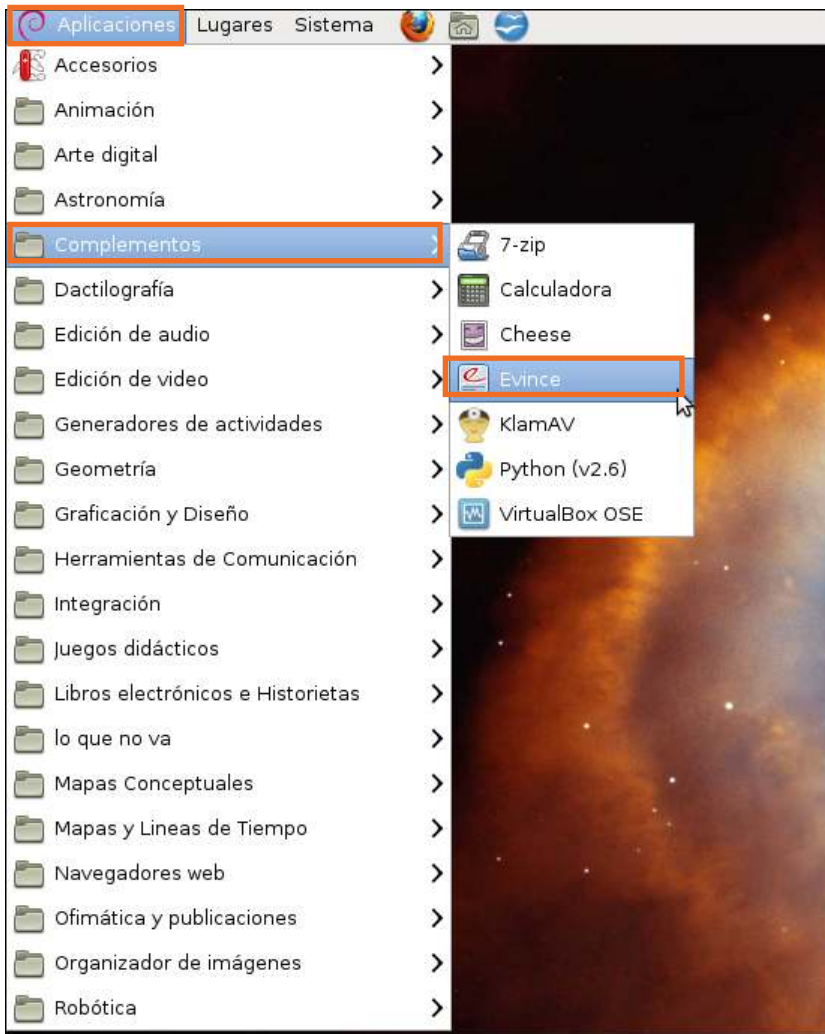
Aplicaciones Lugares Sistema

Accesorios
Animación
Arte digital
Astronomía
Complementos
Dactilografía
Edición de audio
Edición de video
Generadores de actividades
Geometría
Graficación y Diseño
Herramientas de Comunicación
Integración
Juegos didácticos
Libros electrónicos e Historietas
lo que no va
Mapas Conceptuales
Mapas y Lineas de Tiempo
Navegadores web
Ofimática y publicaciones
Organizador de imágenes
Robótica

7-zip
Calculadora
Cheese
Evince
KlamAV
Python (v2.6)
VirtualBox OSE